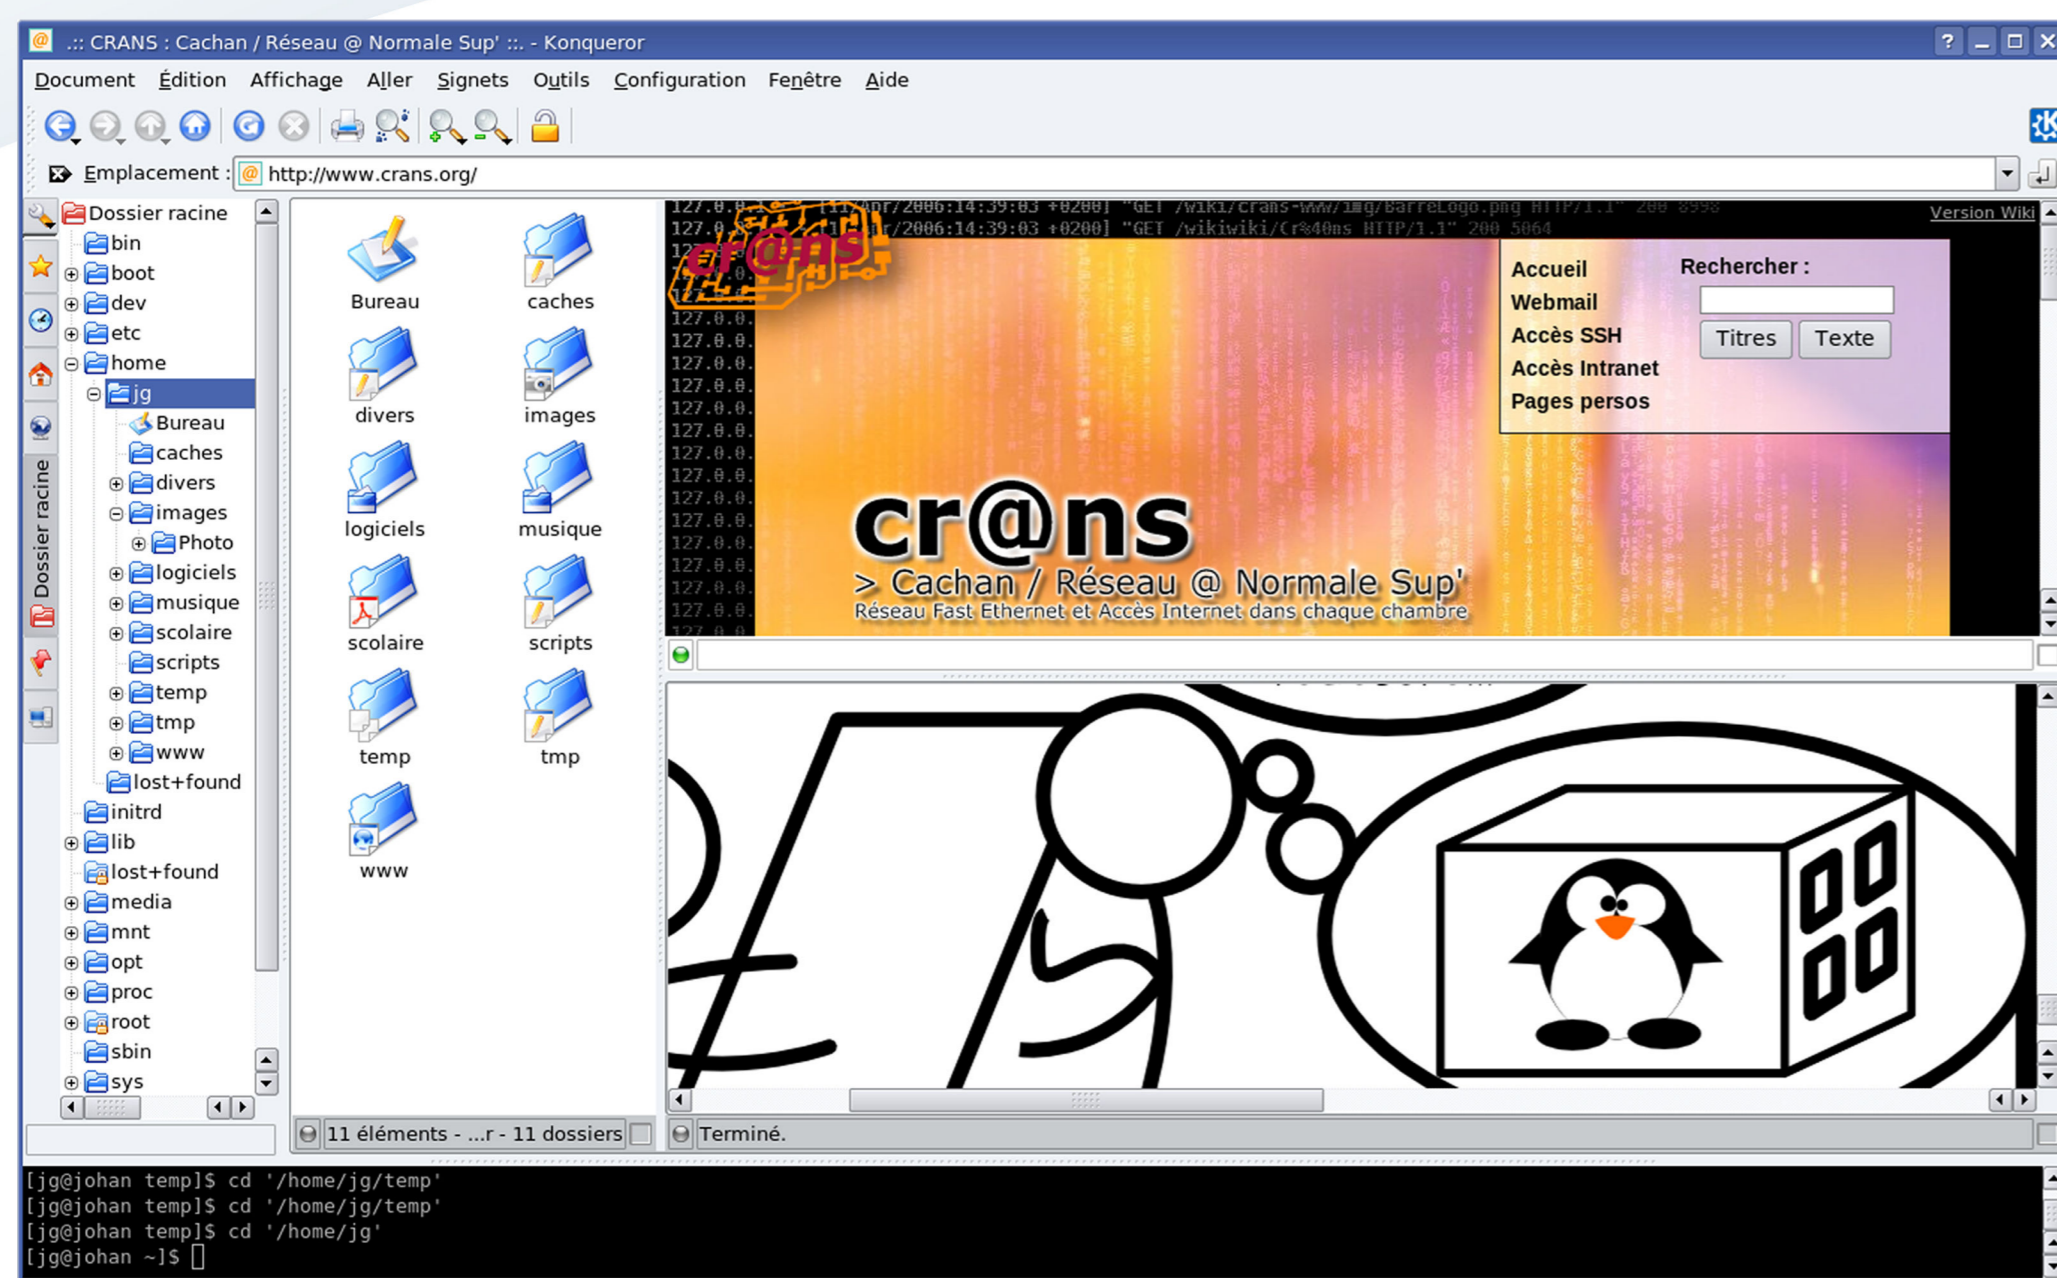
.:: CRANS : Cachan / Réseau @ Normale Sup' ::. - Konqueror

Document Édition Affichage Aller Signets Outils Configuration Fenêtre Aide

Emplacement : http://www.crans.org/

Dossier racine
bin
boot
dev
etc
home
jg
Bureau
caches
divers
images
Photo
logiciels
musique
scolaire
scripts
temp
tmp
www
lost+found
initrd
lib
lost+found
media
mnt
opt
proc
root
sbin
sys

Dossier racine

Bureau
caches
divers
images
logiciels
musique
scolaire
scripts
temp
tmp
www

127.0.0.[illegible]/Apr/2006:14:39:03 +0200] "GET /wiki/crans-www/img/BarreLogo.png HTTP/1.1" 200 8998
127.0.0.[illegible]r/2006:14:39:03 +0200] "GET /wikiwiki/Cr%40ms HTTP/1.1" 200 5064

Version Wiki

cr@ns

Accueil
Webmail
Accès SSH
Accès Intranet
Pages persos

Rechercher :
Titres Texte

cr@ns
> Cachan / Réseau @ Normale Sup'
Réseau Fast Ethernet et Accès Internet dans chaque chambre

11 éléments - ...r - 11 dossiers
Terminé.

[jg@johan temp]$ cd '/home/jg/temp'
[jg@johan temp]$ cd '/home/jg/temp'
[jg@johan temp]$ cd '/home/jg'
[jg@johan ~]$